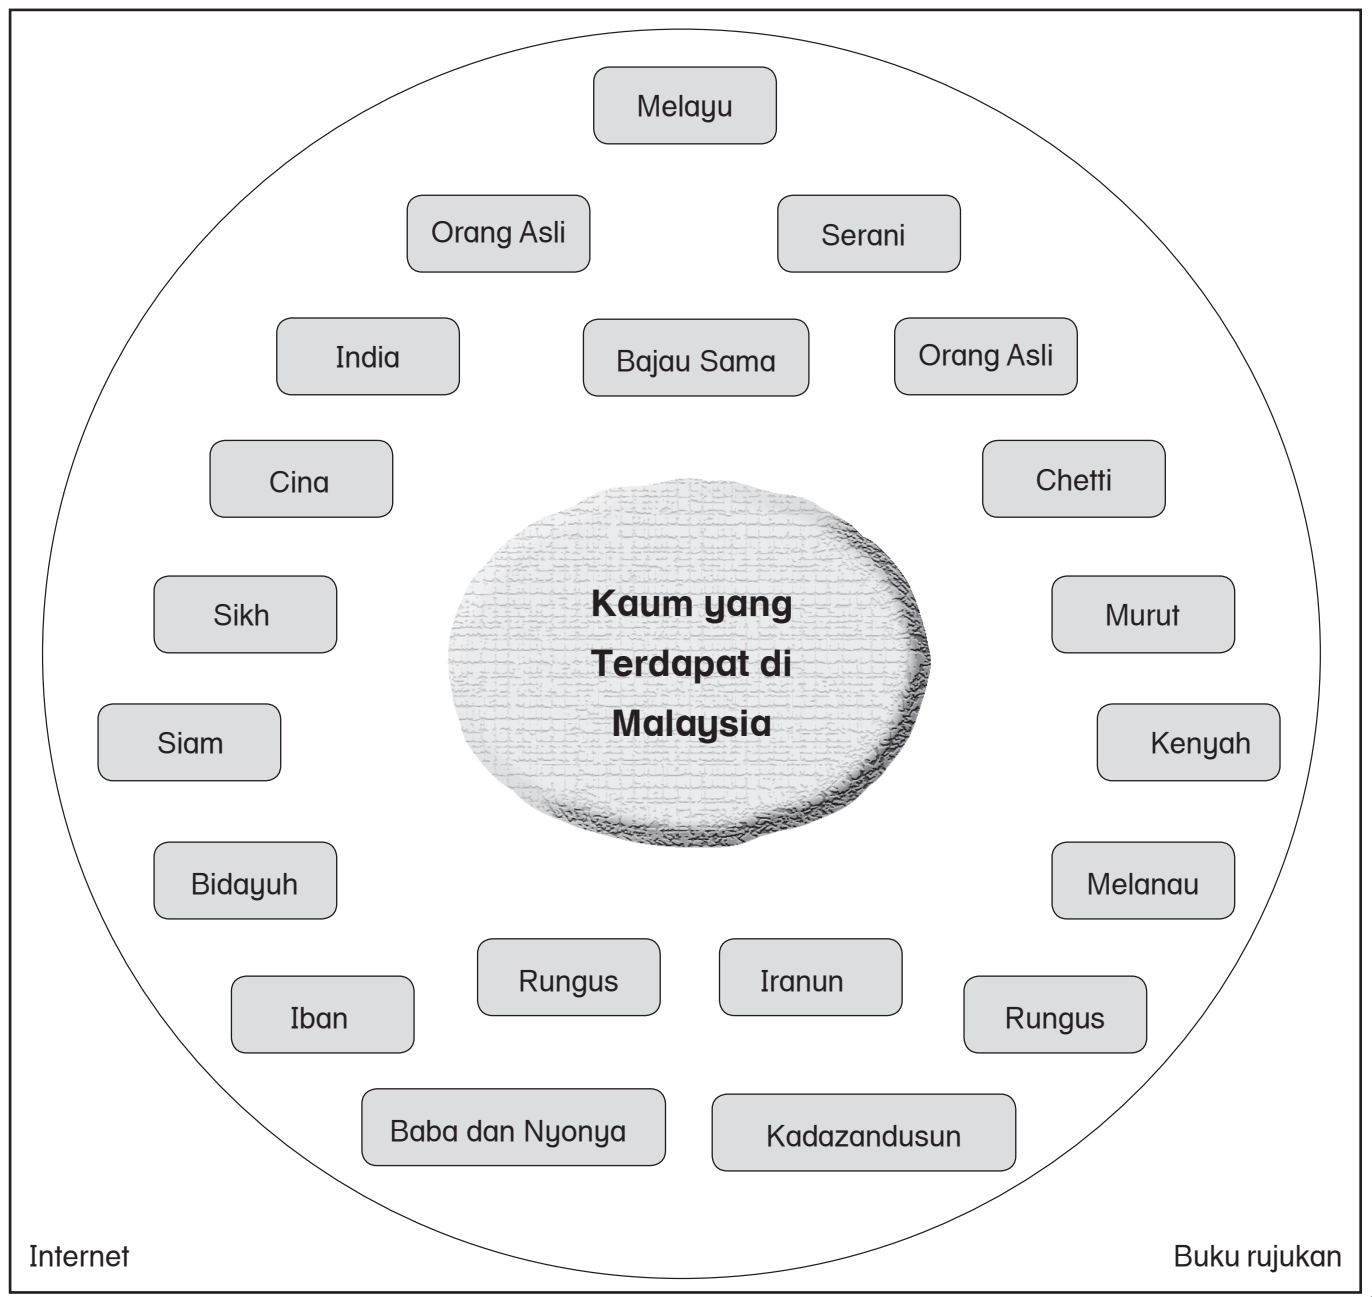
Kaum yang Terdapat di Malaysia

Melayu

Orang Asli

Serani

India

Bajau Sama

Orang Asli

Cina

Chetti

Sikh

Murut

Siam

Kenyah

Bidayuh

Melanau

Rungus

Iranun

Iban

Rungus

Baba dan Nyonya

Kadazandusun

Internet

Buku rujukan